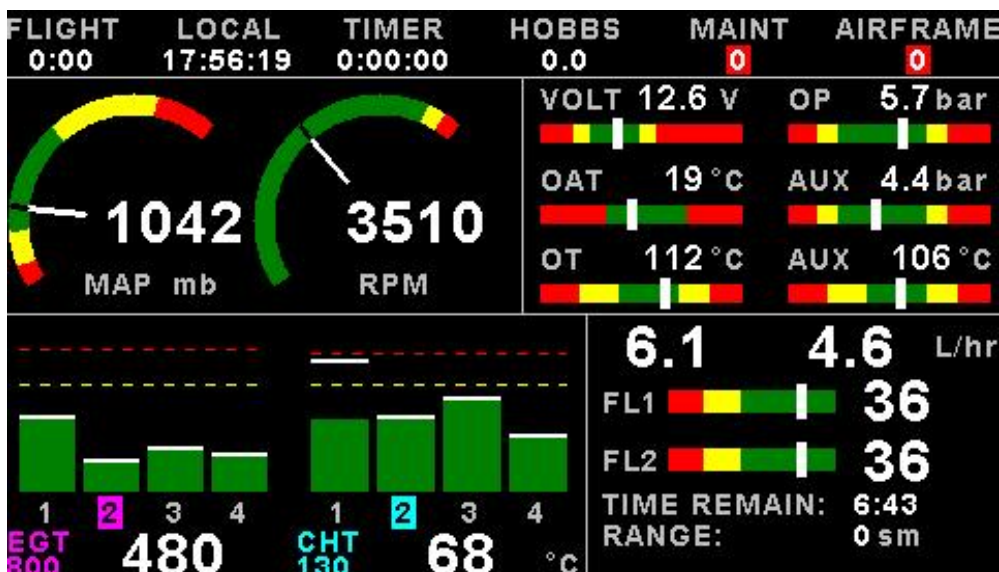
FLIGHT 0:00
LOCAL 17:56:19
TIMER 0:00:00
HOBBS 0.0
MAINT 0
AIRFRAME 0

1042
MAP mb

3510
RPM

VOLT 12.6 V
OP 5.7 bar
OAT 19 °C
AUX 4.4 bar
OT 112 °C
AUX 106 °C

1 2 3 4
EGT 800
480

1 2 3 4
CHT 130
68 °C

6.1 4.6 L/hr
FL1 36
FL2 36
TIME REMAIN: 6:43
RANGE: 0 sm